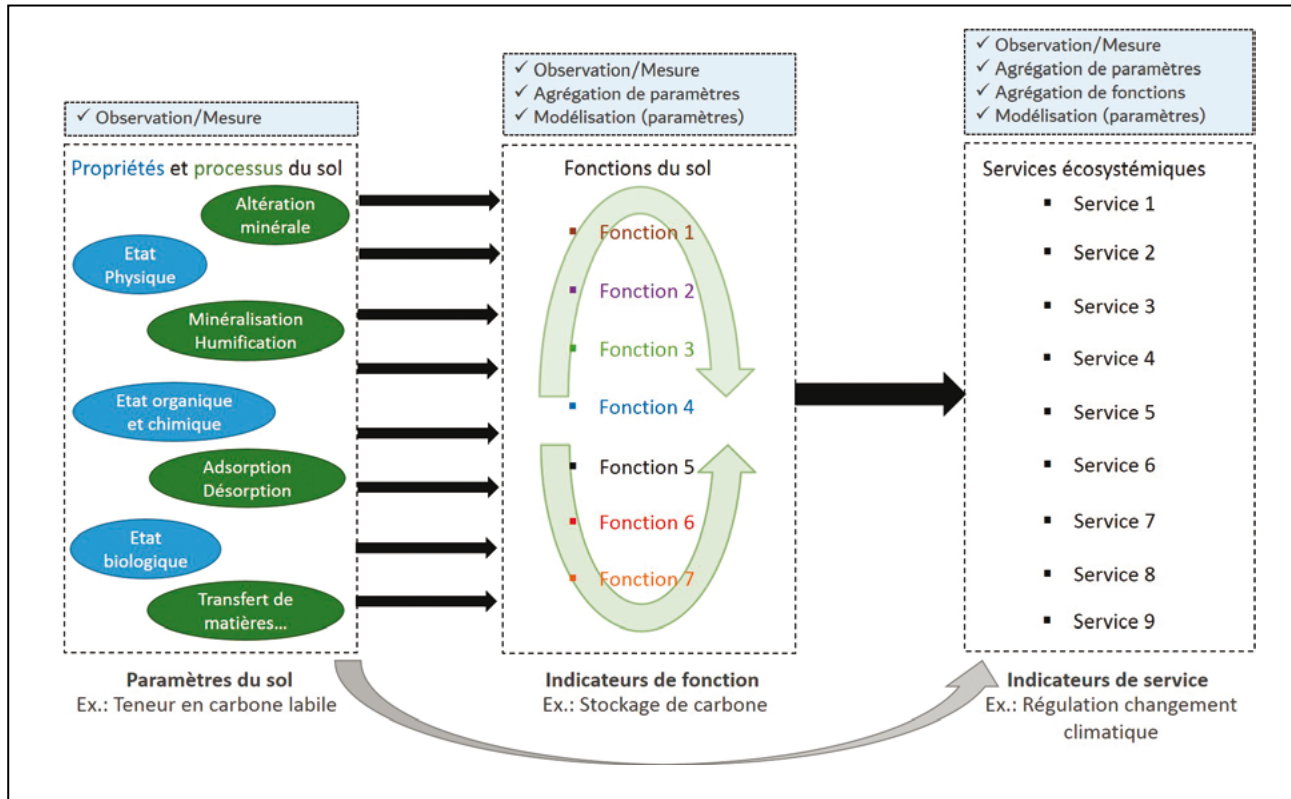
✓ Observation/Mesure

Propriétés et processus du sol

Altération minérale

Etat Physique

Minéralisation Humification

Etat organique et chimique

Adsorption Désorption

Etat biologique

Transfert de matières...

Paramètres du sol
Ex.: Teneur en carbone labile

✓ Observation/Mesure
✓ Agrégation de paramètres
✓ Modélisation (paramètres)

Fonctions du sol

Fonction 1
Fonction 2
Fonction 3
Fonction 4
Fonction 5
Fonction 6
Fonction 7

Indicateurs de fonction
Ex.: Stockage de carbone

✓ Observation/Mesure
✓ Agrégation de paramètres
✓ Agrégation de fonctions
✓ Modélisation (paramètres)

Services écosystémiques
Service 1
Service 2
Service 3
Service 4
Service 5
Service 6
Service 7
Service 8
Service 9

Indicateurs de service
Ex.: Régulation changement climatique